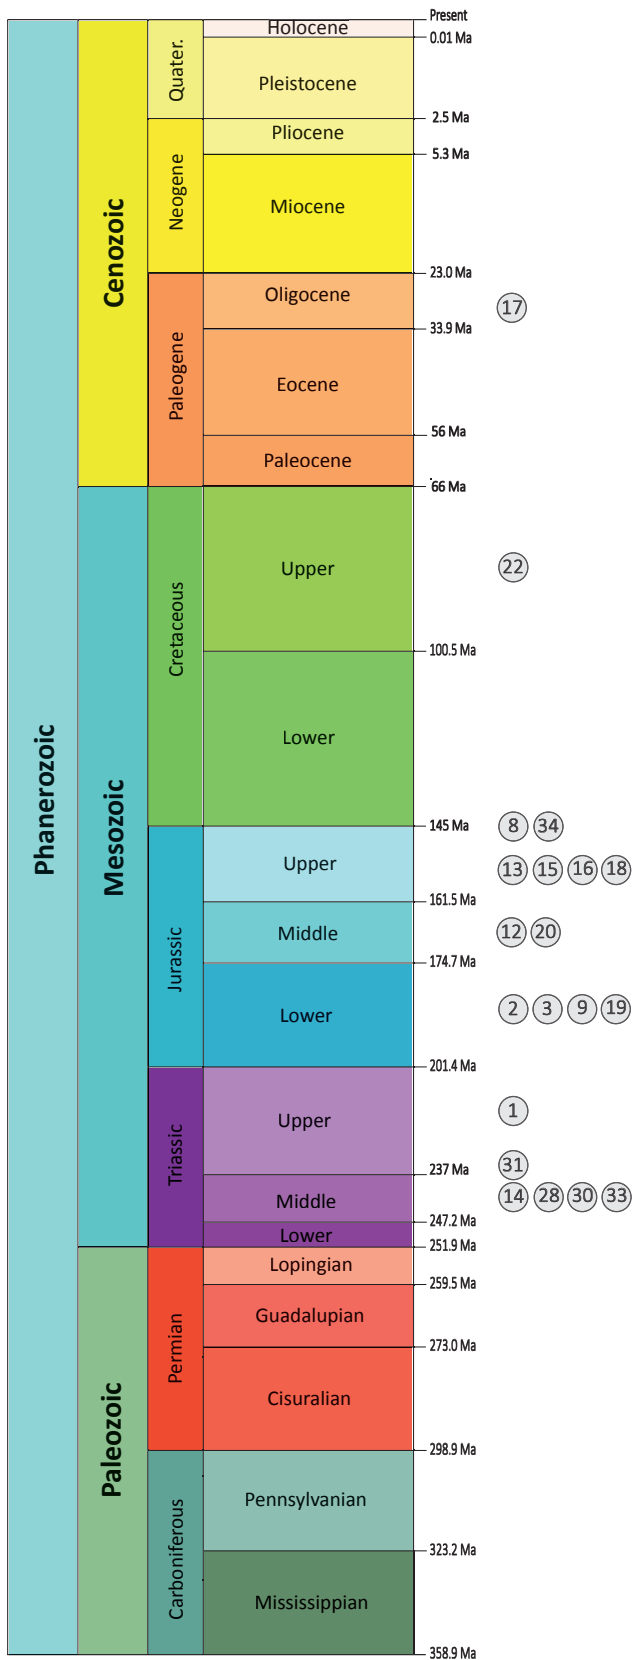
Phanerozoic

Cenozoic

Mesozoic

Paleozoic

Quater.

Neogene

Paleogene

Cretaceous

Jurassic

Triassic

Permian

Carboniferous

Holocene

Pleistocene

Pliocene

Miocene

Oligocene

Eocene

Paleocene

Upper

Lower

Upper

Middle

Lower

Upper

Middle

Lower

Lopingian

Guadalupian

Cisuralian

Pennsylvanian

Mississippian

Present
0.01 Ma
2.5 Ma
5.3 Ma
23.0 Ma
33.9 Ma
56 Ma
66 Ma
100.5 Ma
145 Ma
161.5 Ma
174.7 Ma
201.4 Ma
237 Ma
247.2 Ma
251.9 Ma
259.5 Ma
273.0 Ma
298.9 Ma
323.2 Ma
358.9 Ma

17

22

8 34

13 15 16 18

12 20

2 3 9 19

1

31

14 28 30 33